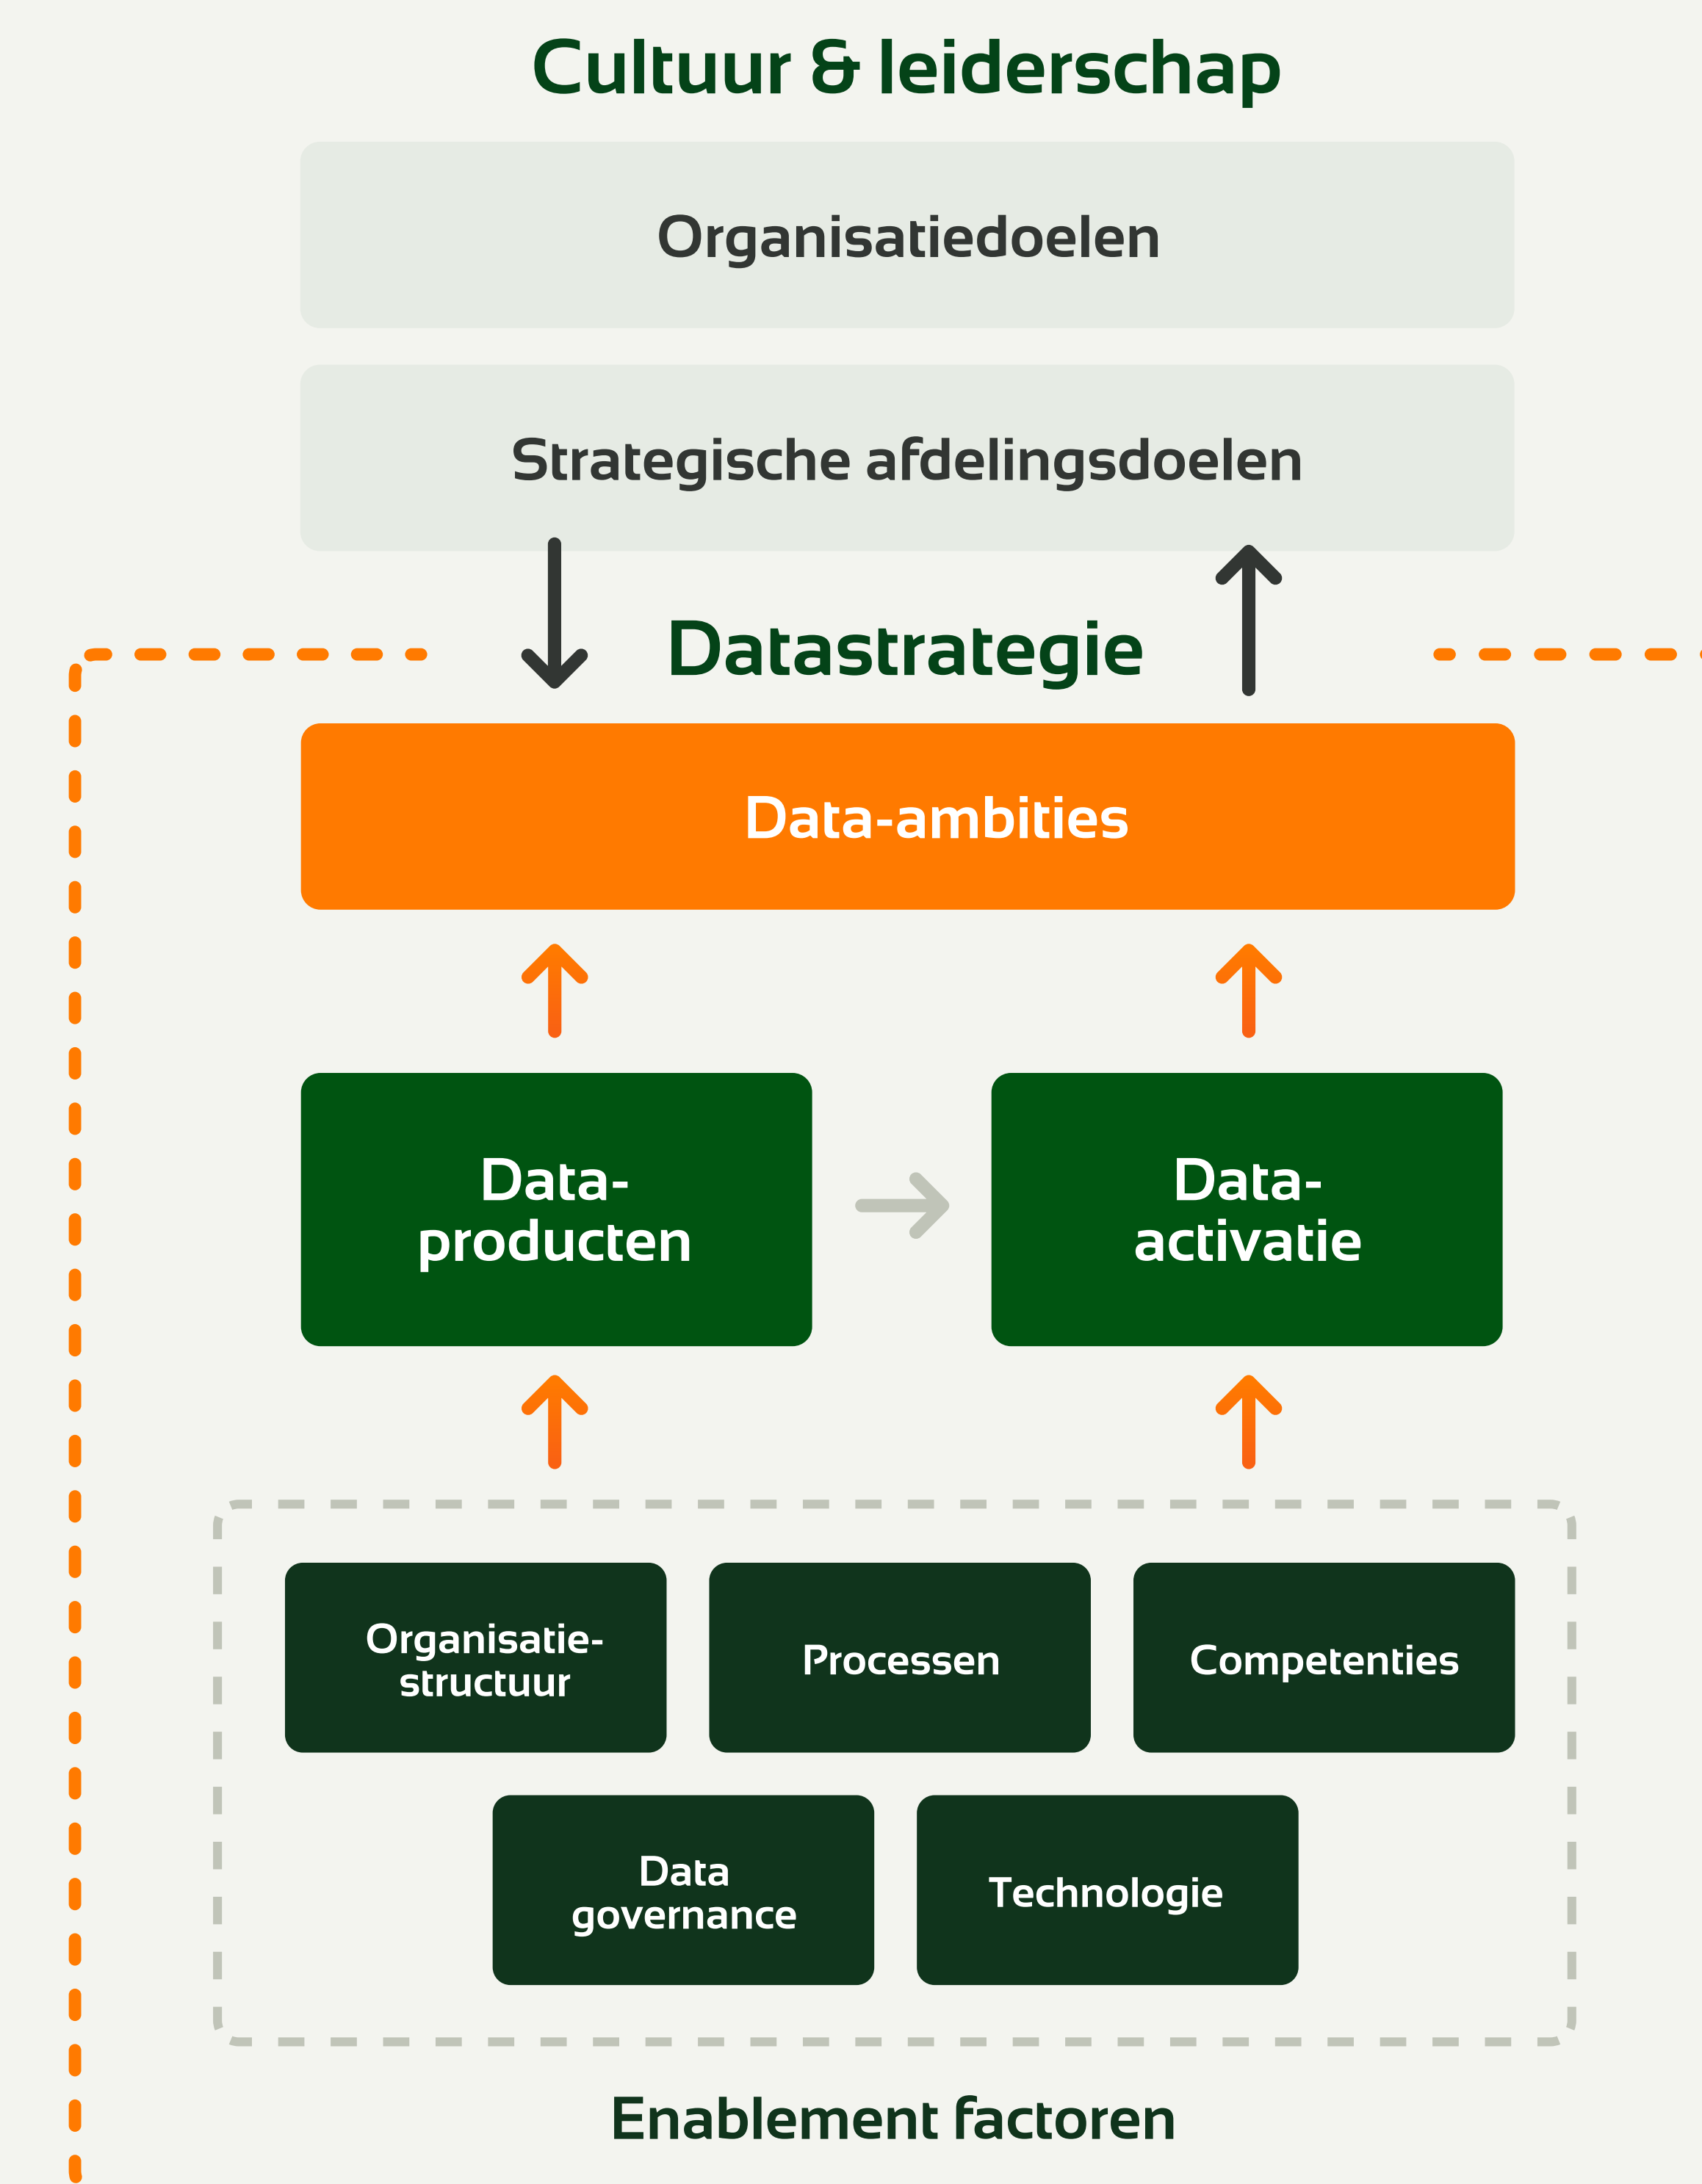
Cultuur & leiderschap

Organisatiedoelen

Strategische afdelingsdoelen

Datastrategie

Data-ambities

Data-producten

Data-activatie

Organisatie-structuur

Processen

Competenties

Data governance

Technologie

Enablement factoren